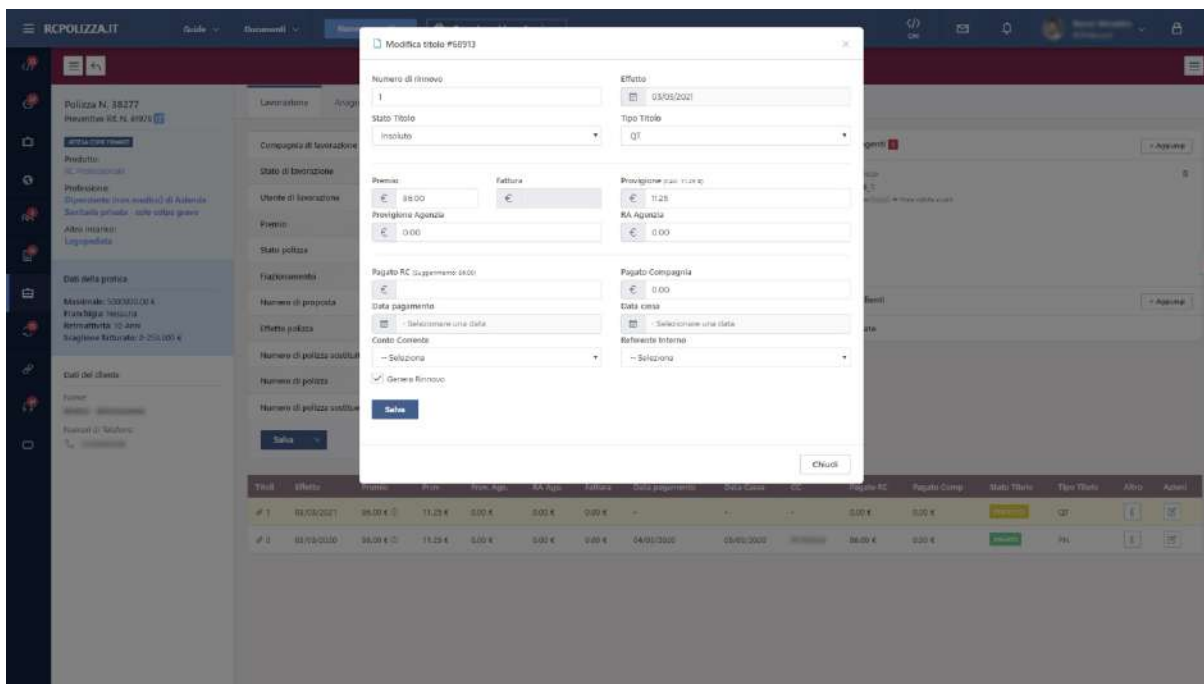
RCPOLIZZA.IT Guide Documenti

Modifica titolo #68913

Numero di rinnovo
1

Effetto
03/03/2021

Stato Titolo
Insoluto

Tipo Titolo
QT

Premio
€ 86.00

Fattura
€

Provvigione
€ 11.25

Provvigione Agenzia
€ 0.00

RA Agenzia
€ 0.00

Pagato RC
€

Pagato Compagnia
€ 0.00

Data pagamento
- Selezionare una data

Data cassa
- Selezionare una data

Conto Corrente
-- Seleziona

Referente Interno
-- Seleziona

Genera Rinnovo

Salva

Chiudi

Polizza N. 38277
Preventivo RC N. 41975

Prodotto
RC Professionale

Professione
Dipendente (non medico) di Azienda Sanitaria privata - solo colpa grave

Altri incarichi
Logopedista

Dati della pratica
Massimale: 5000000.00 €
Franchigia: Nessuna
Retroattività: 10 Anni
Scaglione fatturato: 0-250.000 €

Dati del cliente

Lavorazione

Compagnia di lavorazione
Stato di lavorazione
Utente di lavorazione
Premio
Stato polizza
Frazionamento
Numero di proposta
Effetto polizza
Numero di polizza sostituita
Numero di polizza
Numero di polizza sostituita

Salva

+ Aggiungi
+ Aggiungi

| Titoli | Effetto | Premio | Prov. | Prov. Age. | RA Age. | Fattura | Data pagamento | Data Cassa | CC | Pagato RC | Pagato Comp. | Stato Titolo | Tipo Titolo | Altro | Azioni |
|---|---|---|---|---|---|---|---|---|---|---|---|---|---|---|---|
| # 1 | 03/03/2021 | 86.00 € | 11.25 € | 0.00 € | 0.00 € | 0.00 € | - | - | - | 0.00 € | 0.00 € | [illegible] | QT | | |
| # 0 | 03/03/2020 | 86.00 € | 11.25 € | 0.00 € | 0.00 € | 0.00 € | 04/03/2020 | 05/03/2020 | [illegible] | 86.00 € | 0.00 € | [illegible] | PN | | |